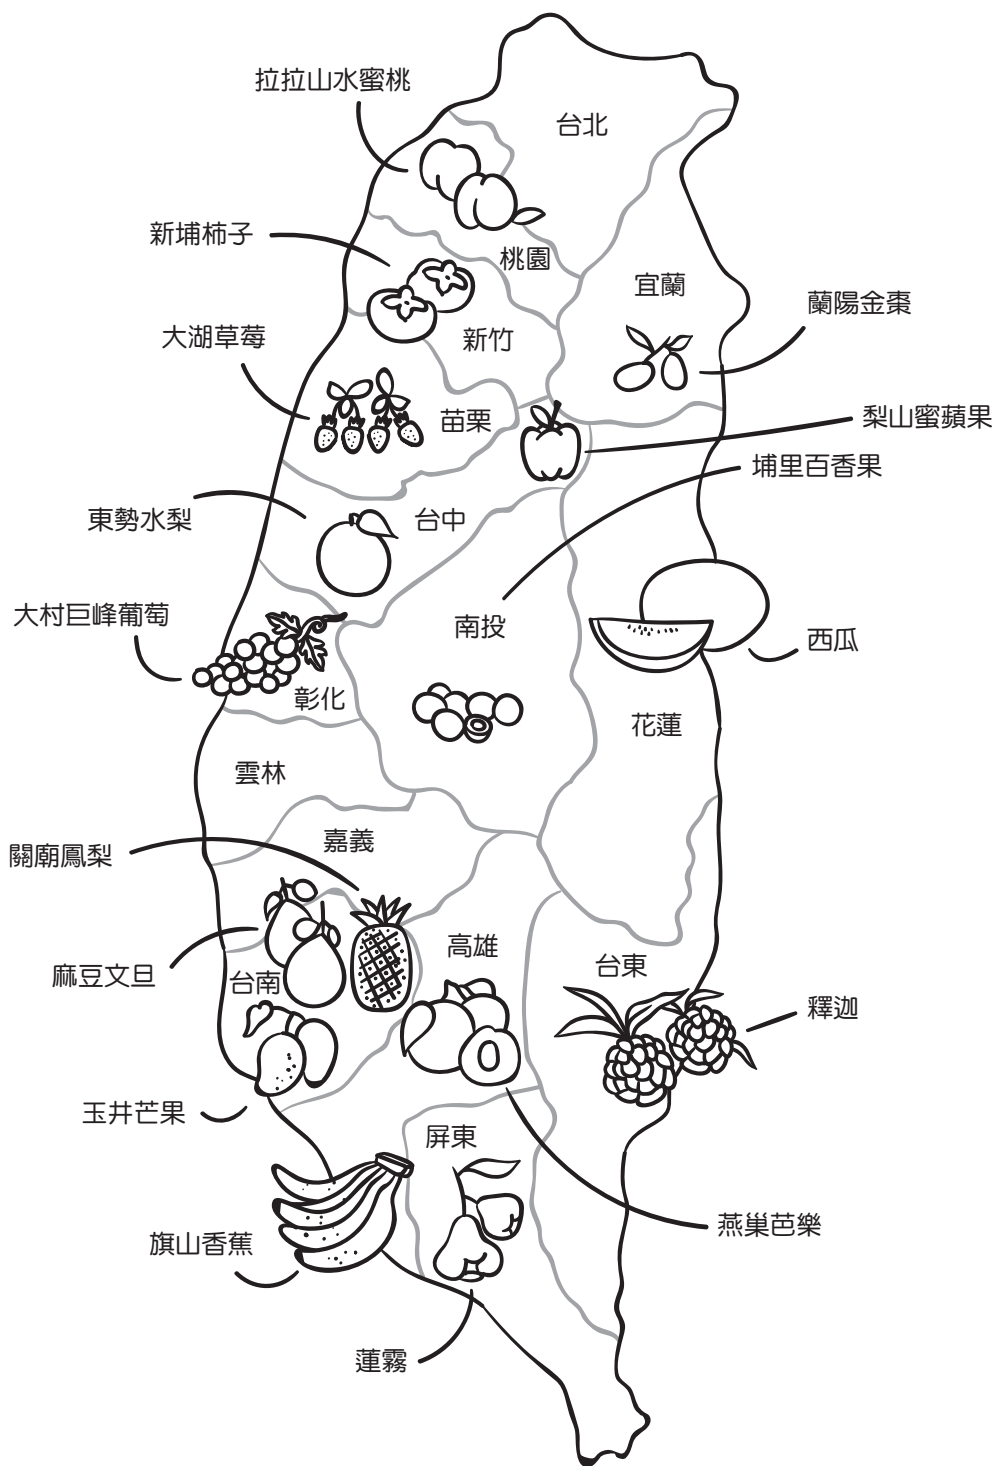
拉拉山水蜜桃

台北

新埔柿子

桃園

宜蘭

蘭陽金棗

大湖草莓

新竹

苗栗

梨山蜜蘋果

埔里百香果

東勢水梨

台中

大村巨峰葡萄

南投

西瓜

彰化

花蓮

雲林

嘉義

關廟鳳梨

高雄

台東

麻豆文旦

台南

釋迦

玉井芒果

屏東

燕巢芭樂

旗山香蕉

蓮霧